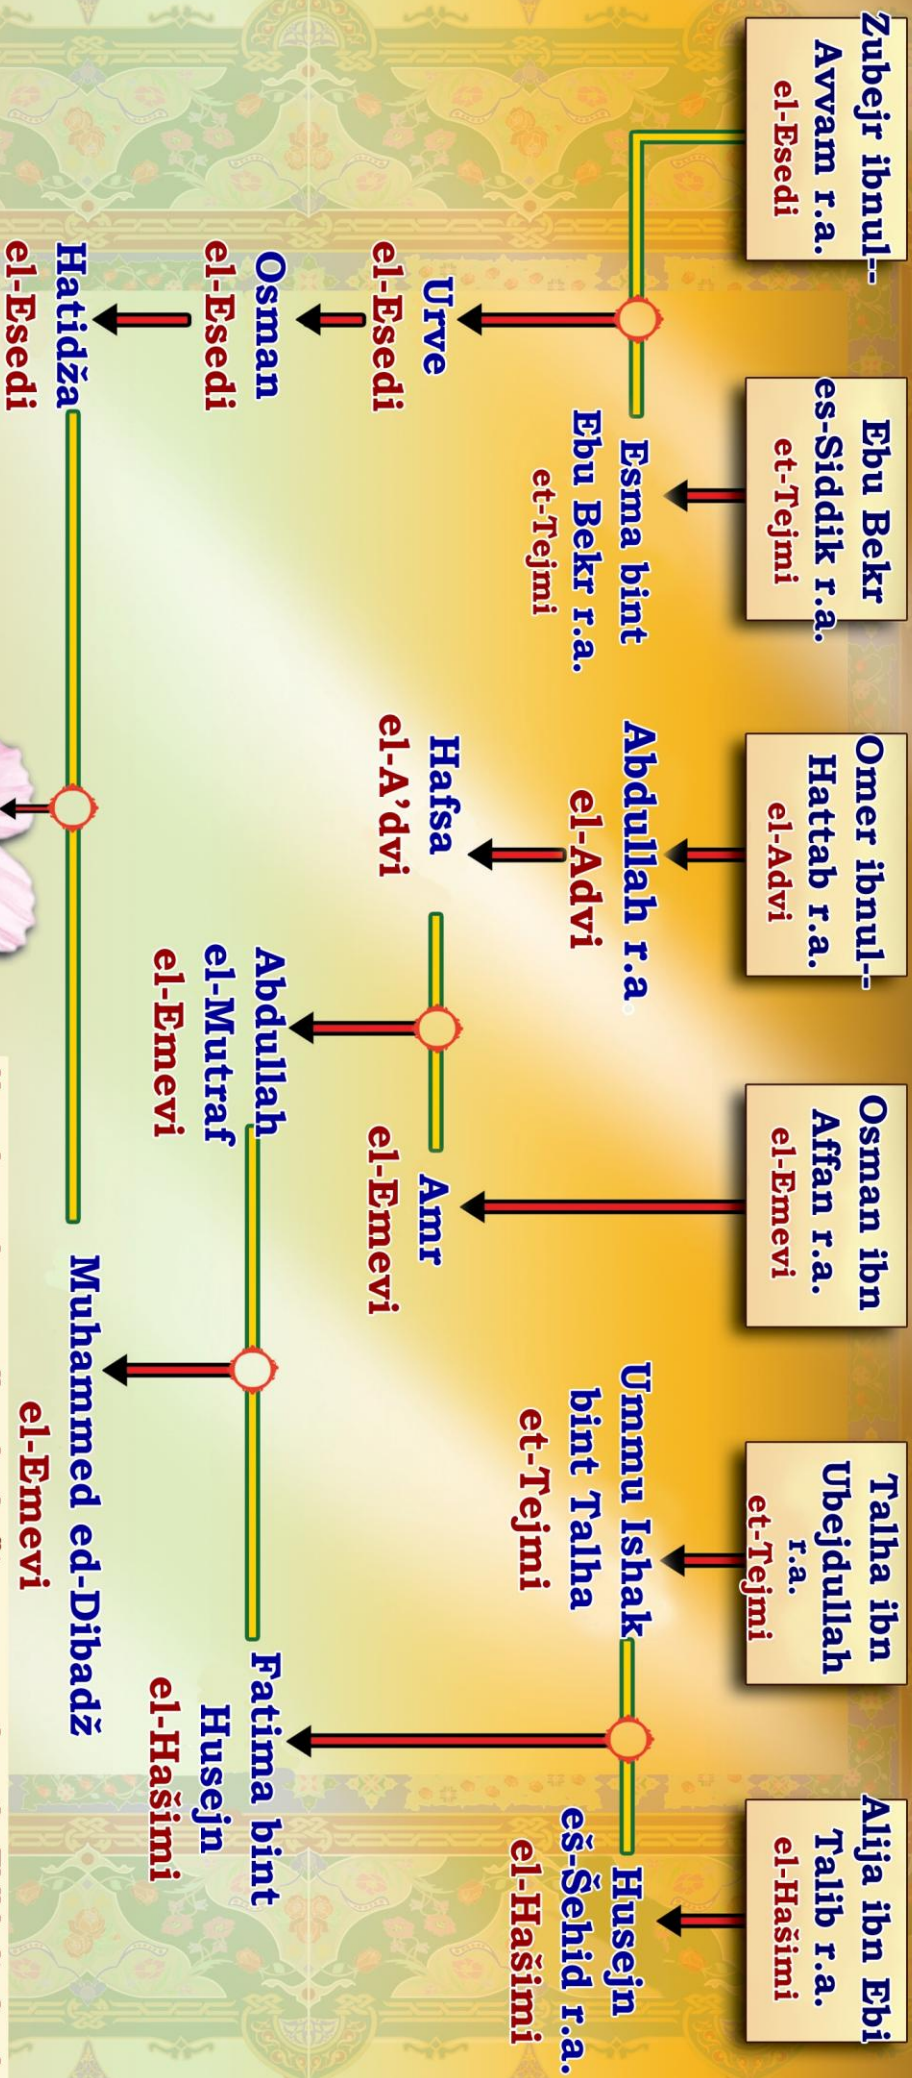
Zubejr ibnul-Avvam r.a.
el-Esedi

Ebu Bekr es-Siddik r.a.
et-Tejmi

Omer ibnul-Hattab r.a.
el-Advi

Osman ibn Affan r.a.
el-Emevi

Talha ibn Ubejdullah r.a.
et-Tejmi

Alija ibn Ebi Talib r.a.
el-Hašimi

Urve
el-Esedi

Esma bint Ebu Bekr r.a.
et-Tejmi

Abdullah r.a
el-Advi

Amr
el-Emevi

Ummu Ishak bint Talha
et-Tejmi

Husejn eš-Šehid r.a.
el-Hašimi

Osman
el-Esedi

Hafsa
el-A'dvi

Abdullah el-Mutraf
el-Emevi

Fatima bint Husejn
el-Hašimi

Hatidža
el-Esedi

Muhammed ed-Dibadž
el-Emevi